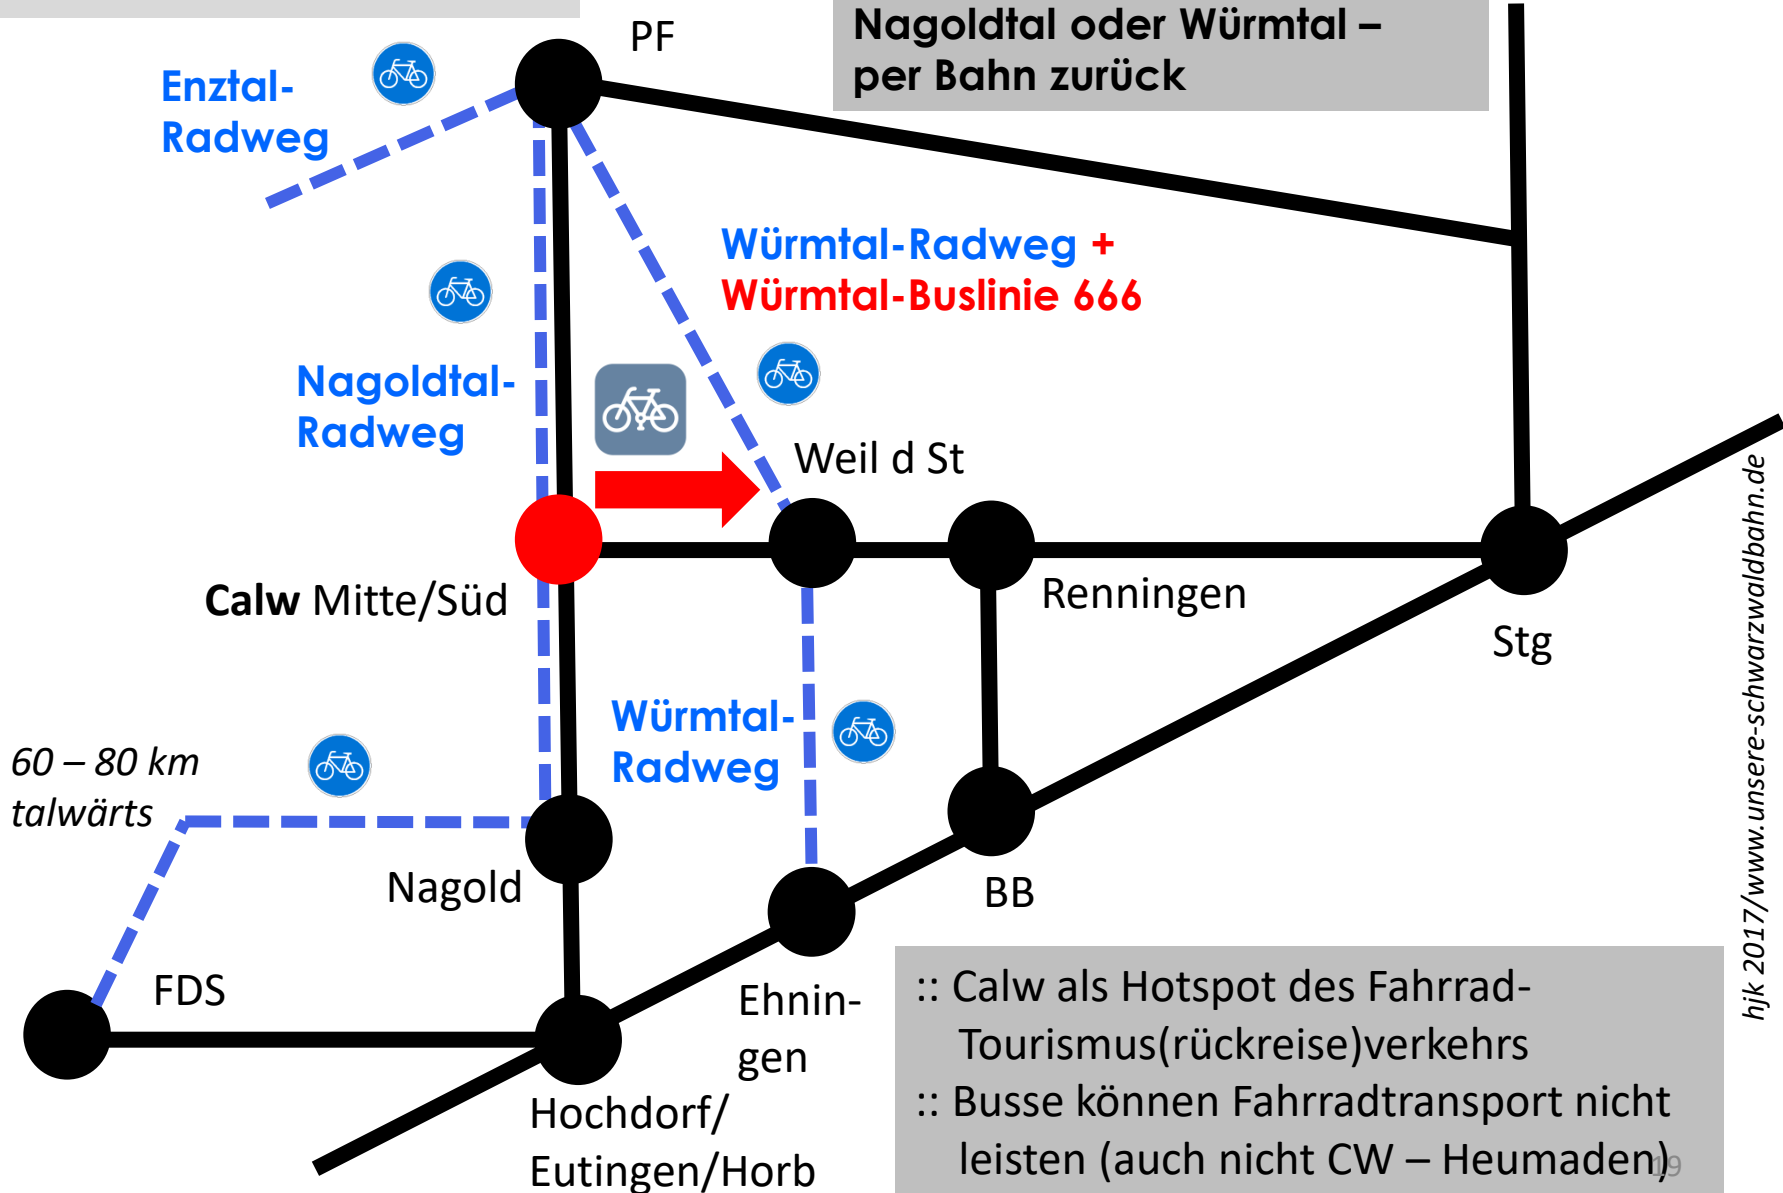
Nagoldtal oder Würmtal – per Bahn zurück

PF

Enztal-Radweg

Würmtal-Radweg + Würmtal-Buslinie 666

Nagoldtal-Radweg

Weil d St

Calw Mitte/Süd

Renningen

Stg

Würmtal-Radweg

60 – 80 km talwärts

Nagold

BB

FDS

Ehnin-gen

Hochdorf/ Eutingen/Horb

:: Calw als Hotspot des Fahrrad-Tourismus(rückreise)verkehrs
:: Busse können Fahrradtransport nicht leisten (auch nicht CW – Heumaden)

19

hjk 2017/www.unsere-schwarzwaldbahn.de